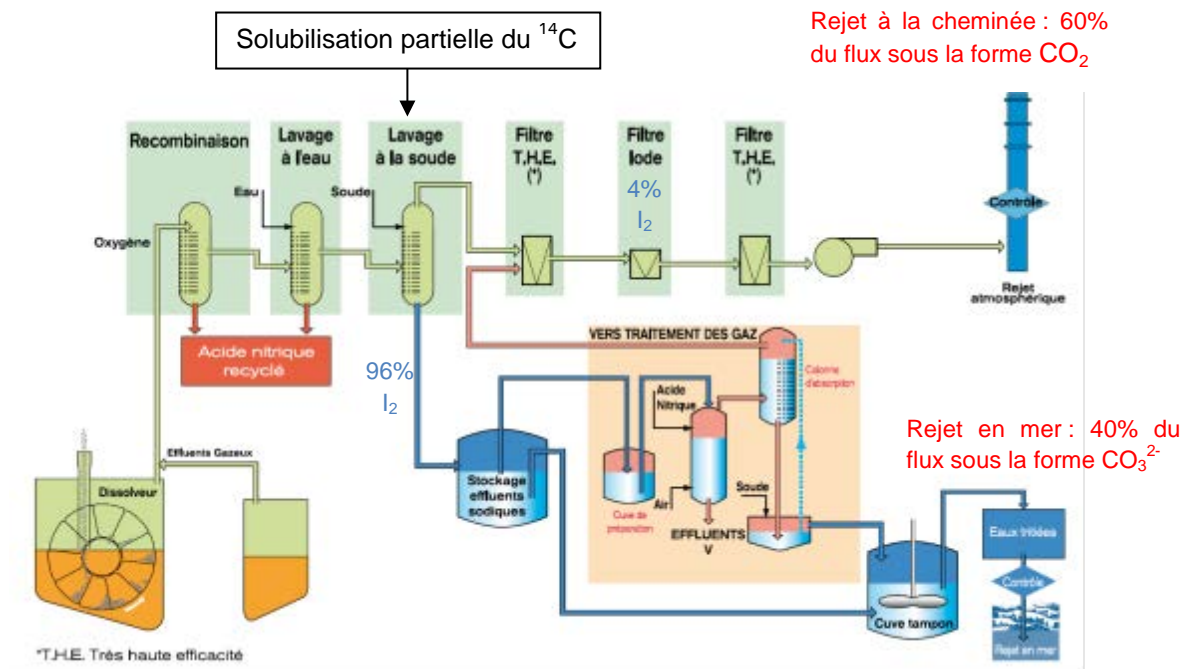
Solubilisation partielle du $^{14}C$

Rejet à la cheminée : 60% du flux sous la forme $CO_2$

Recombinaison

Lavage à l'eau

Lavage à la soude

Filtre T.H.E. (*)

Filtre Iode

4% $I_2$

Filtre T.H.E. (*)

Contrôle

Eau

Soude

Oxygène

Rejet atmosphérique

Acide nitrique recyclé

96% $I_2$

VERS TRAITEMENT DES GAZ

Acide Nitrique

Colonne d'absorption

Rejet en mer : 40% du flux sous la forme $CO_3^{2-}$

Effluents Gazeux

Dissolveur

Stockage effluents sodiques

Air

Cuve de préparation

EFFLUENTS V

Soude

Cuve tampon

Eaux triées

Contrôle

Rejet en mer

*T.H.E. Très haute efficacité